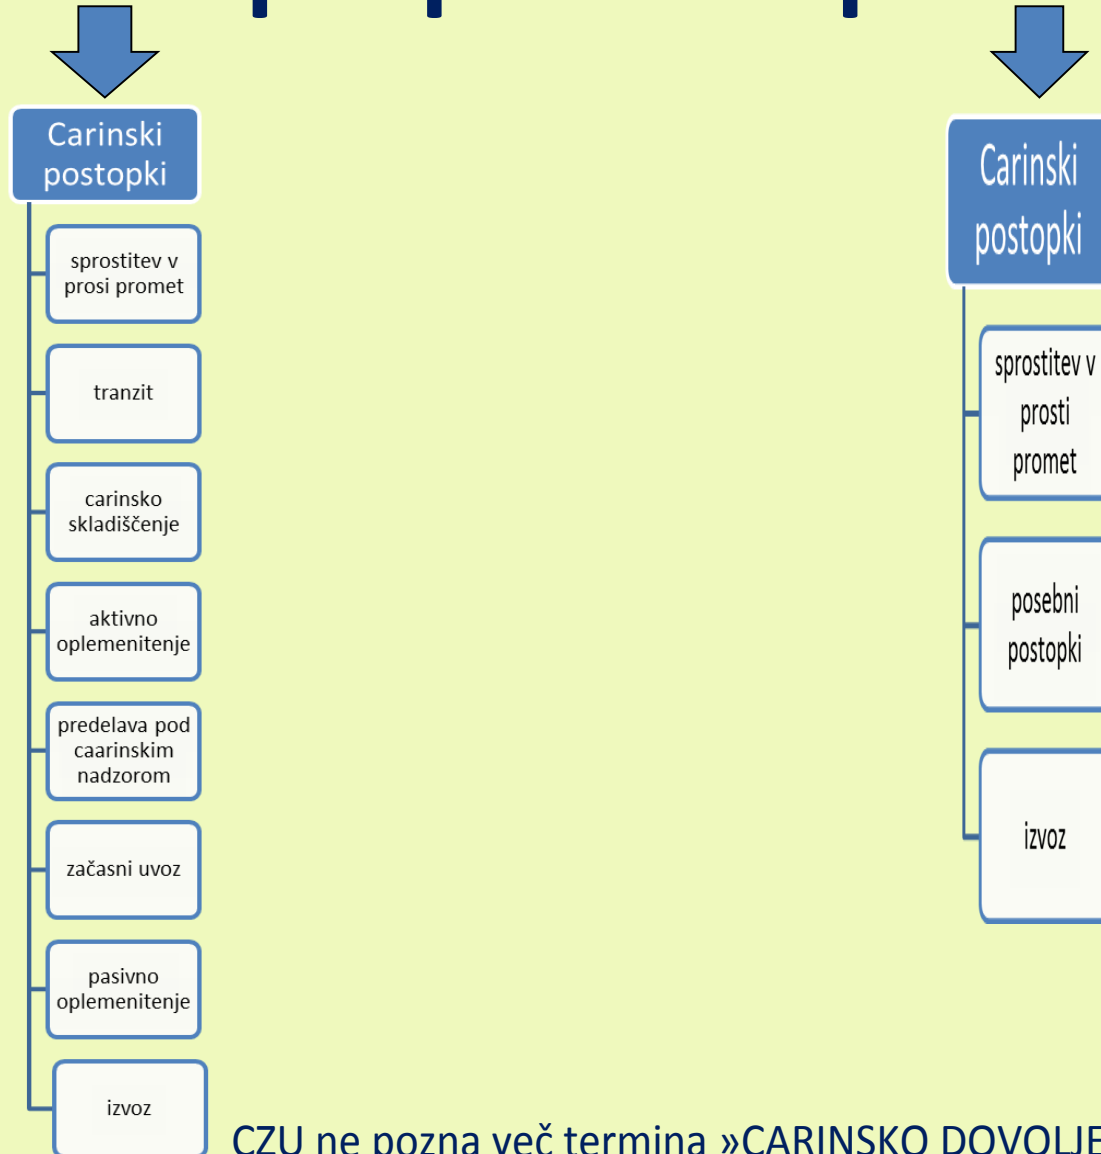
Carinski postopki

sprostitev v prosi promet

tranzit

carinsko skladiščenje

aktivno oplemenitenje

predelava pod caarinskim nadzorom

začasni uvoz

pasivno oplemenitenje

izvoz

Carinski postopki

sprostitev v prosti promet

posebni postopki

izvoz

CZU ne pozna več termina »CARINSKO DOVOLJE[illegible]